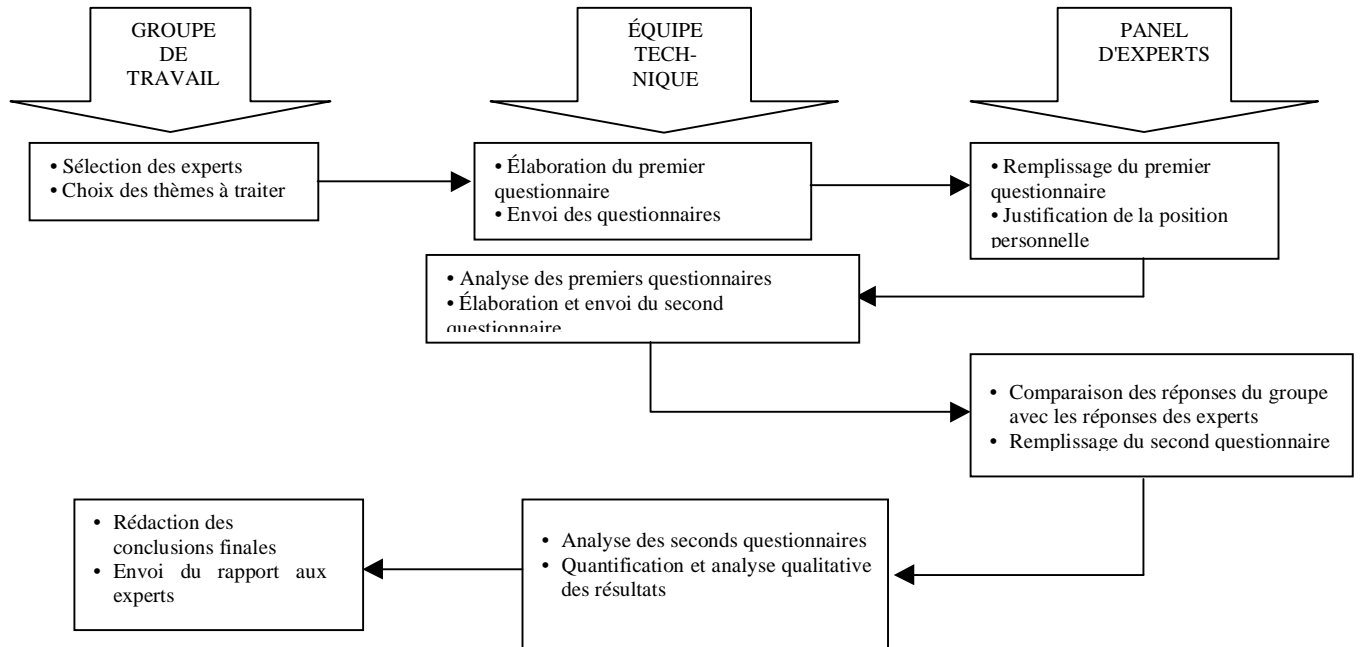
GROUPE DE TRAVAIL

ÉQUIPE TECHNIQUE

PANEL D'EXPERTS

• Sélection des experts
• Choix des thèmes à traiter

• Élaboration du premier questionnaire
• Envoi des questionnaires

• Remplissage du premier questionnaire
• Justification de la position personnelle

• Analyse des premiers questionnaires
• Élaboration et envoi du second questionnaire

• Comparaison des réponses du groupe avec les réponses des experts
• Remplissage du second questionnaire

• Analyse des seconds questionnaires
• Quantification et analyse qualitative des résultats

• Rédaction des conclusions finales
• Envoi du rapport aux experts